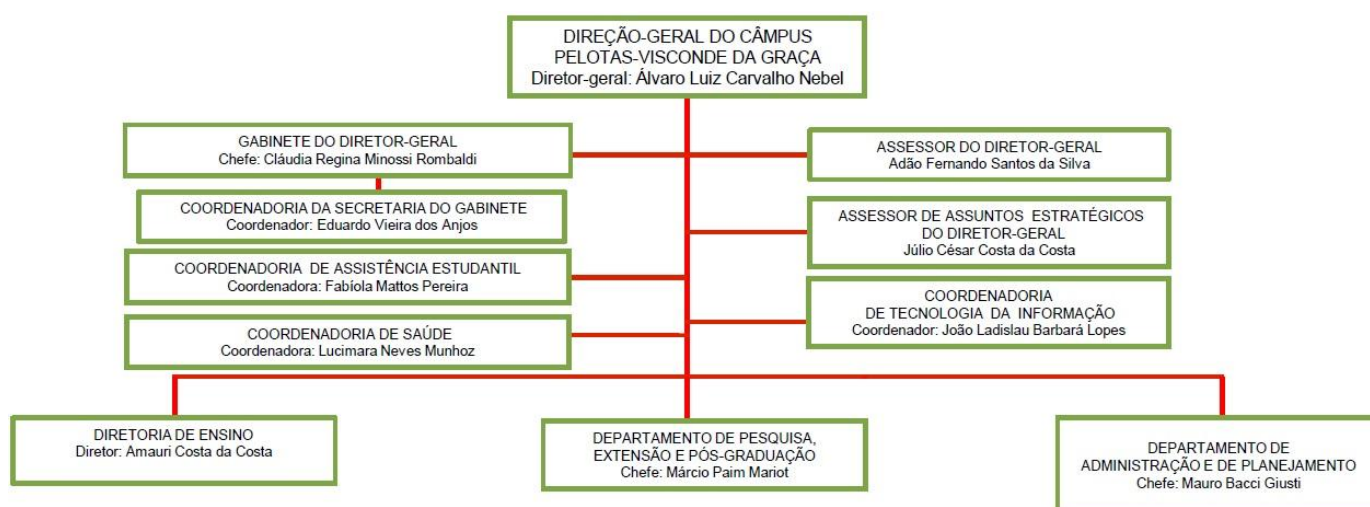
DIREÇÃO-GERAL DO CÂMPUS PELOTAS-VISCONDE DA GRAÇA
Diretor-geral: Álvaro Luiz Carvalho Nebel

GABINETE DO DIRETOR-GERAL
Chefe: Cláudia Regina Minossi Rombaldi

COORDENADORIA DA SECRETARIA DO GABINETE
Coordenador: Eduardo Vieira dos Anjos

COORDENADORIA DE ASSISTÊNCIA ESTUDANTIL
Coordenadora: Fabíola Mattos Pereira

COORDENADORIA DE SAÚDE
Coordenadora: Lucimara Neves Munhoz

ASSESSOR DO DIRETOR-GERAL
Adão Fernando Santos da Silva

ASSESSOR DE ASSUNTOS ESTRATÉGICOS DO DIRETOR-GERAL
Júlio César Costa da Costa

COORDENADORIA DE TECNOLOGIA DA INFORMAÇÃO
Coordenador: João Ladislau Barbará Lopes

DIRETORIA DE ENSINO
Diretor: Amauri Costa da Costa

DEPARTAMENTO DE PESQUISA, EXTENSÃO E PÓS-GRADUAÇÃO
Chefe: Márcio Paim Mariot

DEPARTAMENTO DE ADMINISTRAÇÃO E DE PLANEJAMENTO
Chefe: Mauro Bacci Giusti